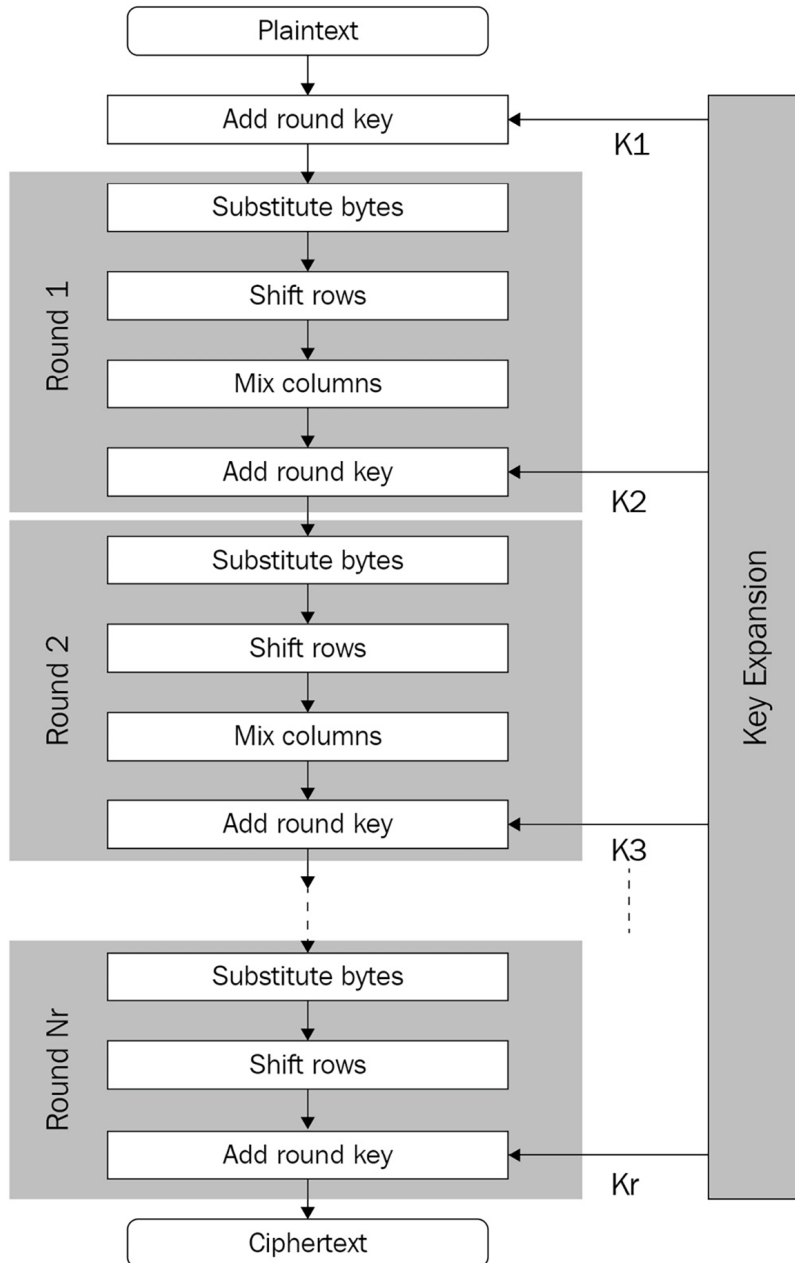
Plaintext

Add round key

K1

Round 1

Substitute bytes

Shift rows

Mix columns

Add round key

K2

Round 2

Substitute bytes

Shift rows

Mix columns

Add round key

K3

Round Nr

Substitute bytes

Shift rows

Add round key

Kr

Key Expansion

Ciphertext